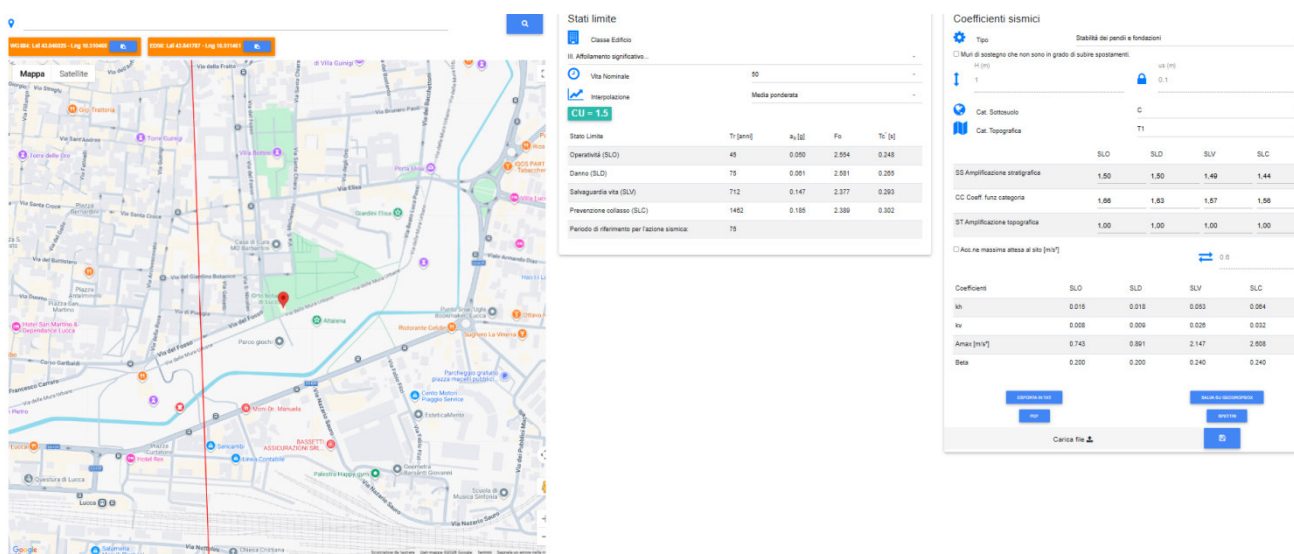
WGS84: Lat 43.840035 - Lng 10.510483

ED50: Lat 43.841787 - Lng 10.511487

Mappa Satellite

Via delle Fratte
di Villa Guinigi
Via del Fosso
Gio Trattoria
Torre Guinigi
Torre delle Ore
Villa Bottini
Via Santa Croce
Piazza Bernardini
Via Elisa
Giardini Elisa
Casa di Lidia MG Barbarino
Via del Giardino Botanico
Via del Battistero
Orto Botanico di Lucca
Via della Mura Urbane
Altalena
Parco giochi
Hotel San Martino & Dependance Lucca
Francesco Carrara
Via del Fosso
Ristorante Cellidio
Sughero La Viterie
Parcheggio gratuito piazza macelli pubblici
Centro Motori Piaggio Service
EsteticaMente
Mom Dr. Manuela
BASSETTI ASSICURAZIONI SRL
Hotel Rex
Palestra Happy gym
Conservatorio Boccherini Giovanni
Scuola di Musica Sinfonia
Questura di Lucca
Lucca
Via Nottolini
Chiesa Cristiana
Google

Stati limite

Classe Edificio
III. Affollamento significativo...
Vita Nominale 50
Interpolazione Media ponderata
CU = 1.5

| Stato Limite | Tr [anni] | $a_g$ [g] | Fo | Tc' [s] |
|---|---|---|---|---|
| Operatività (SLO) | 45 | 0.050 | 2.554 | 0.248 |
| Danno (SLD) | 75 | 0.061 | 2.581 | 0.265 |
| Salvaguardia vita (SLV) | 712 | 0.147 | 2.377 | 0.293 |
| Prevenzione collasso (SLC) | 1462 | 0.185 | 2.389 | 0.302 |
| Periodo di riferimento per l'azione sismica: | 75 | | | |

Coefficienti sismici

Tipo Stabilità dei pendii e fondazioni
Muri di sostegno che non sono in grado di subire spostamenti.
H (m) 1
us (m) 0.1
Cat. Sottosuolo C
Cat. Topografica T1

| | SLO | SLD | SLV | SLC |
|---|---|---|---|---|
| SS Amplificazione stratigrafica | 1,50 | 1,50 | 1,49 | 1,44 |
| CC Coeff. funz categoria | 1,66 | 1,63 | 1,57 | 1,56 |
| ST Amplificazione topografica | 1,00 | 1,00 | 1,00 | 1,00 |

Acc.ne massima attesa al sito [m/s²]
0.6

| Coefficienti | SLO | SLD | SLV | SLC |
|---|---|---|---|---|
| kh | 0.015 | 0.018 | 0.053 | 0.064 |
| kv | 0.008 | 0.009 | 0.026 | 0.032 |
| Amax [m/s²] | 0.743 | 0.891 | 2.147 | 2.608 |
| Beta | 0.200 | 0.200 | 0.240 | 0.240 |

ESPORTA IN TXT
SALVA SU GEOGROFICA
PDF
SPETTRI
Carica file